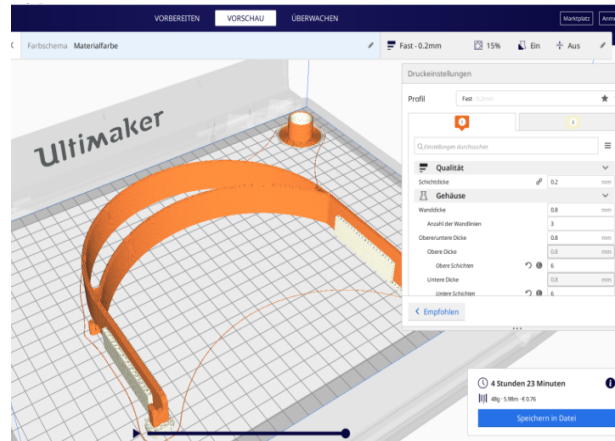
VORBEREITEN VORSCHAU ÜBERWACHEN

Marktplatz Anm

Farbschema Materialfarbe

Fast - 0.2mm 15% Ein Aus

Ultimaker

Druckeinstellungen

Profil Fast 0.2mm

Einstellungen durchsuchen

Qualität

Schichtdicke 0.2 mm

Gehäuse

Wanddicke 0.8 mm

Anzahl der Wandlinien 3

Obere/untere Dicke 0.8 mm

Obere Dicke 0.8 mm

Obere Schichten 6

Untere Dicke 0.8 mm

Untere Schichten 6

Empfohlen

4 Stunden 23 Minuten

48g · 5.98m · €0.76

Speichern in Datei